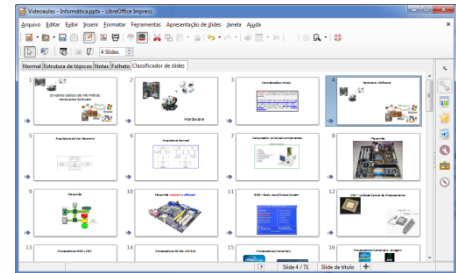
Videoaulas - Informática.pptx - LibreOffice Impress

Arquivo Editar Exibir Inserir Formatar Ferramentas Apresentação de slides Janela Ajuda

4 Slides

Normal Estrutura de tópicos Notas Folheto Classificador de slides

1
Conceitos básicos de Informática
Hardware e Software

2
Hardware

3
Considerações Iniciais

4
Hardware x Software

5
Arquitetura de Von Neumann

6
Arquitetura Harvard

7
Computador - principais componentes

8
Placa-mãe

9
Placa-mãe

10
Placa-mãe onboard e offboard

11
BIOS – Basic Input/Output System

12
CPU – Unidade Central de Processamento

13
Processadores RISC x CISC

14
Processadores 32 bits x 64 bits

15
Processadores Comerciais

16
Processadores Comerciais – Imagem

Slide 4 / 71 Slide de título